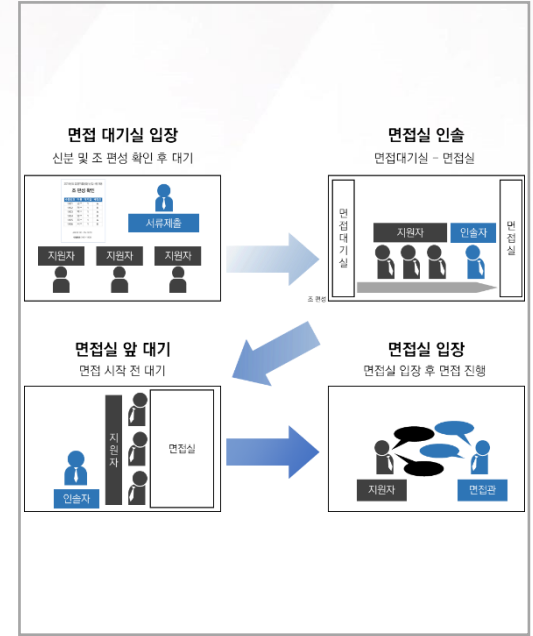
면접 대기실 입장
신분 및 조 편성 확인 후 대기

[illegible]
조 편성 확인
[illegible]

서류제출

지원자
지원자
지원자

면접실 인솔
면접대기실 - 면접실

면접대기실

지원자
인솔자

면접실

조 편성

면접실 앞 대기
면접 시작 전 대기

지원자

면접실

인솔자

면접실 입장
면접실 입장 후 면접 진행

지원자
면접관